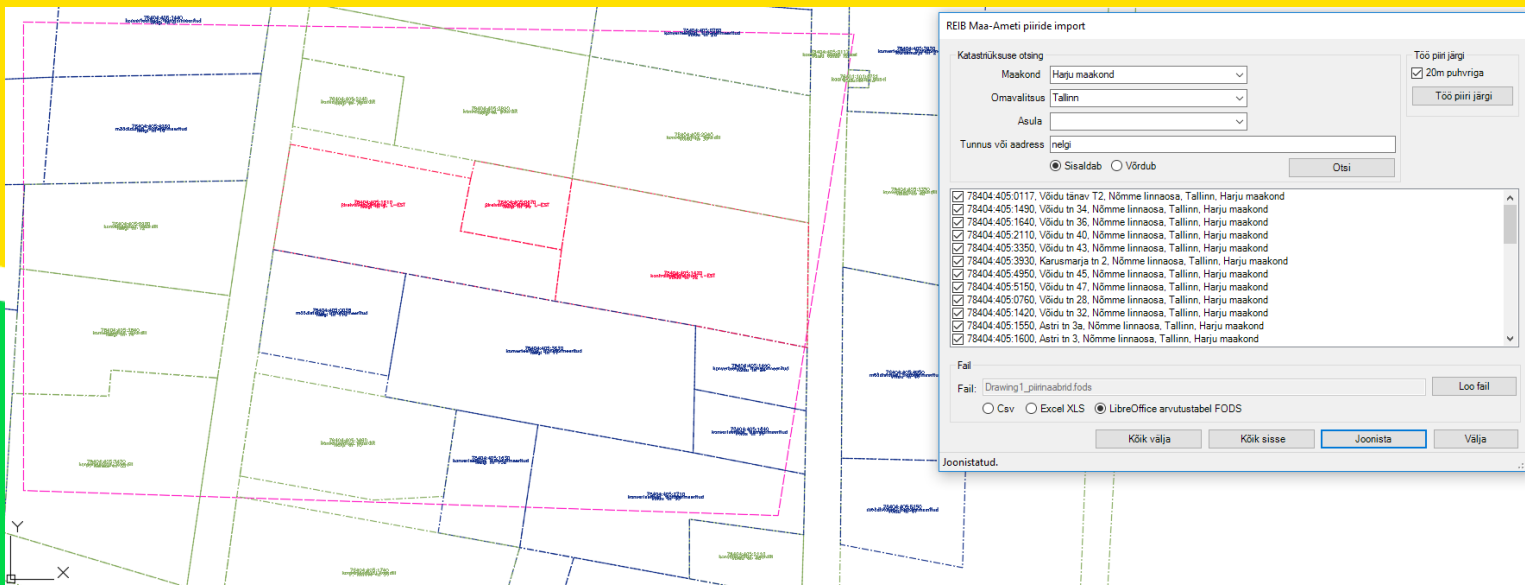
REIB Maa-Ameti piiride import

Katastriüksuse otsing
Maakond Harju maakond
Omavalitsus Tallinn
Asula
Tunnus või aadress nelgi
Sisaldab Võrdub
Otsi

Töö piiri järgi
20m puhvriga
Töö piiri järgi

78404:405:0117, Võidu tänav T2, Nõmme linnaosa, Tallinn, Harju maakond
78404:405:1490, Võidu tn 34, Nõmme linnaosa, Tallinn, Harju maakond
78404:405:1640, Võidu tn 36, Nõmme linnaosa, Tallinn, Harju maakond
78404:405:2110, Võidu tn 40, Nõmme linnaosa, Tallinn, Harju maakond
78404:405:3350, Võidu tn 43, Nõmme linnaosa, Tallinn, Harju maakond
78404:405:3930, Karusmarja tn 2, Nõmme linnaosa, Tallinn, Harju maakond
78404:405:4950, Võidu tn 45, Nõmme linnaosa, Tallinn, Harju maakond
78404:405:5150, Võidu tn 47, Nõmme linnaosa, Tallinn, Harju maakond
78404:405:0760, Võidu tn 28, Nõmme linnaosa, Tallinn, Harju maakond
78404:405:1420, Võidu tn 32, Nõmme linnaosa, Tallinn, Harju maakond
78404:405:1550, Astri tn 3a, Nõmme linnaosa, Tallinn, Harju maakond
78404:405:1600, Astri tn 3, Nõmme linnaosa, Tallinn, Harju maakond

Fail
Fail: Drawing1_piirinaabrid.fods
Loo fail
Csv Excel XLS LibreOffice arvutustabel FODS

Kõik välja Kõik sisse Joonista Välja
Joonistatud.

Y
X